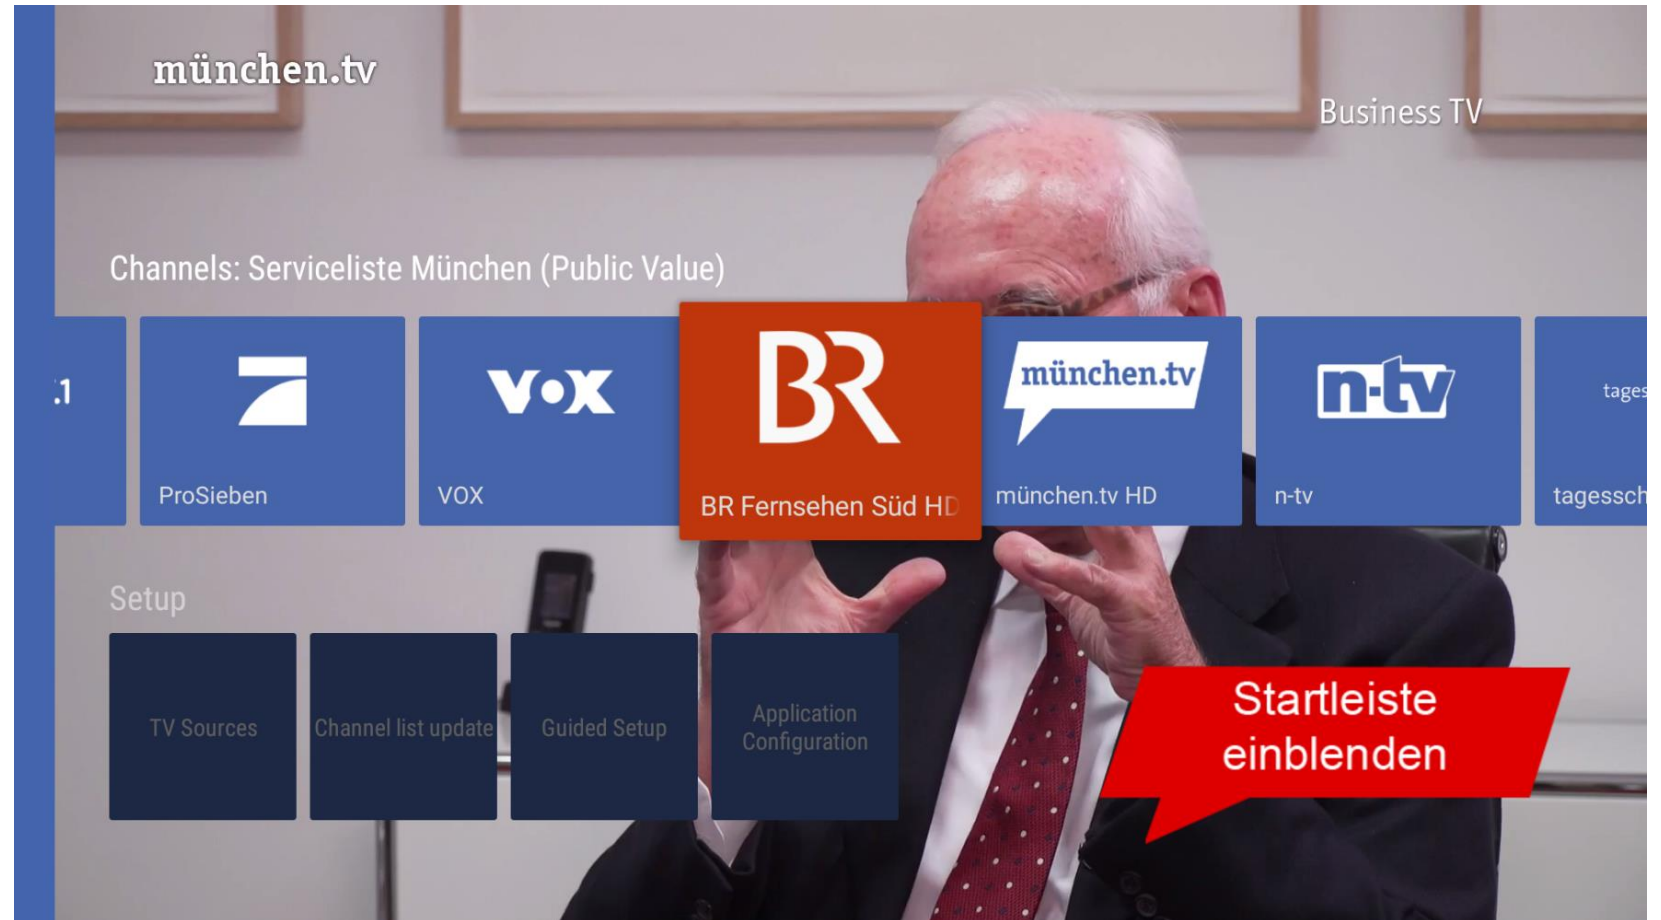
münchen.tv

Business TV

Channels: Serviceliste München (Public Value)

.1

ProSieben

VOX
VOX

BR
BR Fernsehen Süd HD

münchen.tv
münchen.tv HD

n-tv
n-tv

tages
tagessch

Setup

TV Sources

Channel list update

Guided Setup

Application Configuration

Startleiste einblenden